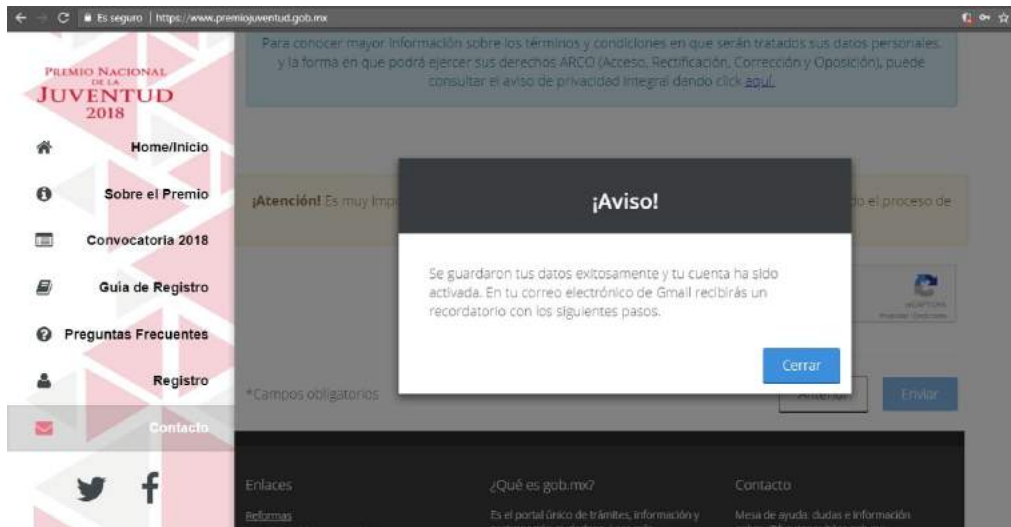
Es seguro | https://www.premiojuventud.gob.mx

PREMIO NACIONAL DE LA JUVENTUD 2018

Home/Inicio

Sobre el Premio

Convocatoria 2018

Guia de Registro

Preguntas Frecuentes

Registro

Contacto

Para conocer mayor información sobre los términos y condiciones en que serán tratados sus datos personales, y la forma en que podrá ejercer sus derechos ARCO (Acceso, Rectificación, Corrección y Oposición), puede consultar el aviso de privacidad integral dando click aquí.

¡Atención! Es muy imp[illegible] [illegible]o el proceso de

¡Aviso!

Se guardaron tus datos exitosamente y tu cuenta ha sido activada. En tu correo electrónico de Gmail recibirás un recordatorio con los siguientes pasos.

Cerrar

*Campos obligatorios

Anterior

Enviar

Enlaces

Reformas

¿Qué es gob.mx?

Es el portal único de trámites, información y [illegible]

Contacto

Mesa de ayuda: dudas e información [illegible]